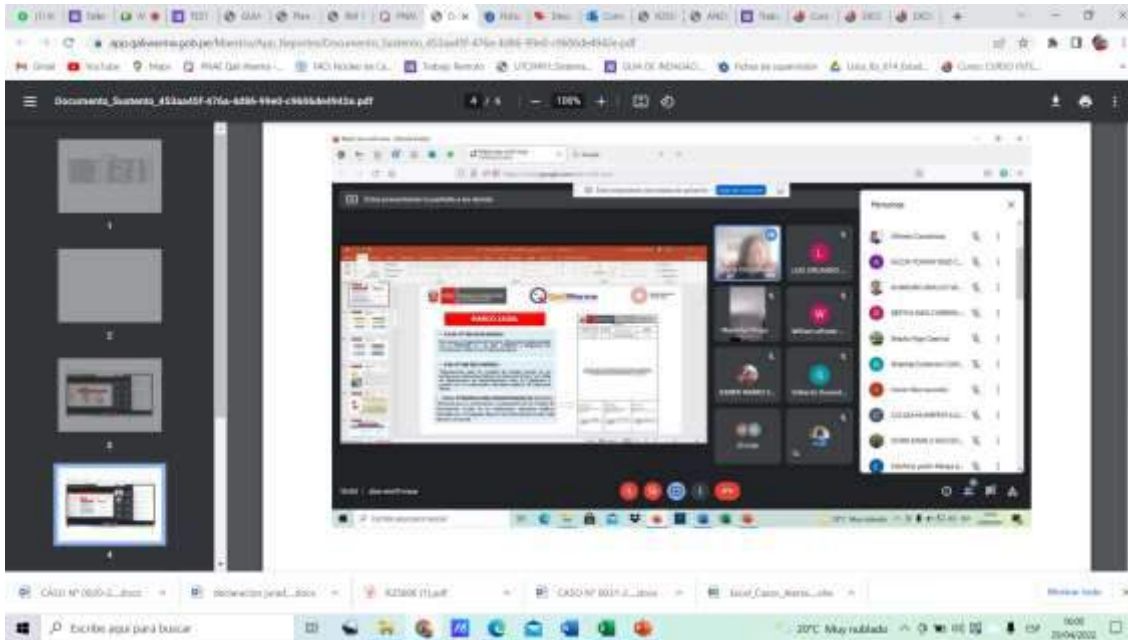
Documento_Sustento_453aa05f-476a-4d86-99e0-c9606de0942e.pdf

4 / 4 | — 100% + |

MARCO LEGAL

Personas

1

2

3

4

CASO Nº 0020-2....docx

declaracion jurad....docx

RZ5808 (1).pdf

CASO Nº 0021-2....docx

Excel_Casos_Atenc....xlsx

Mostrar todo

Escribe aquí para buscar

20°C Muy nublado

16:00
25/04/2022